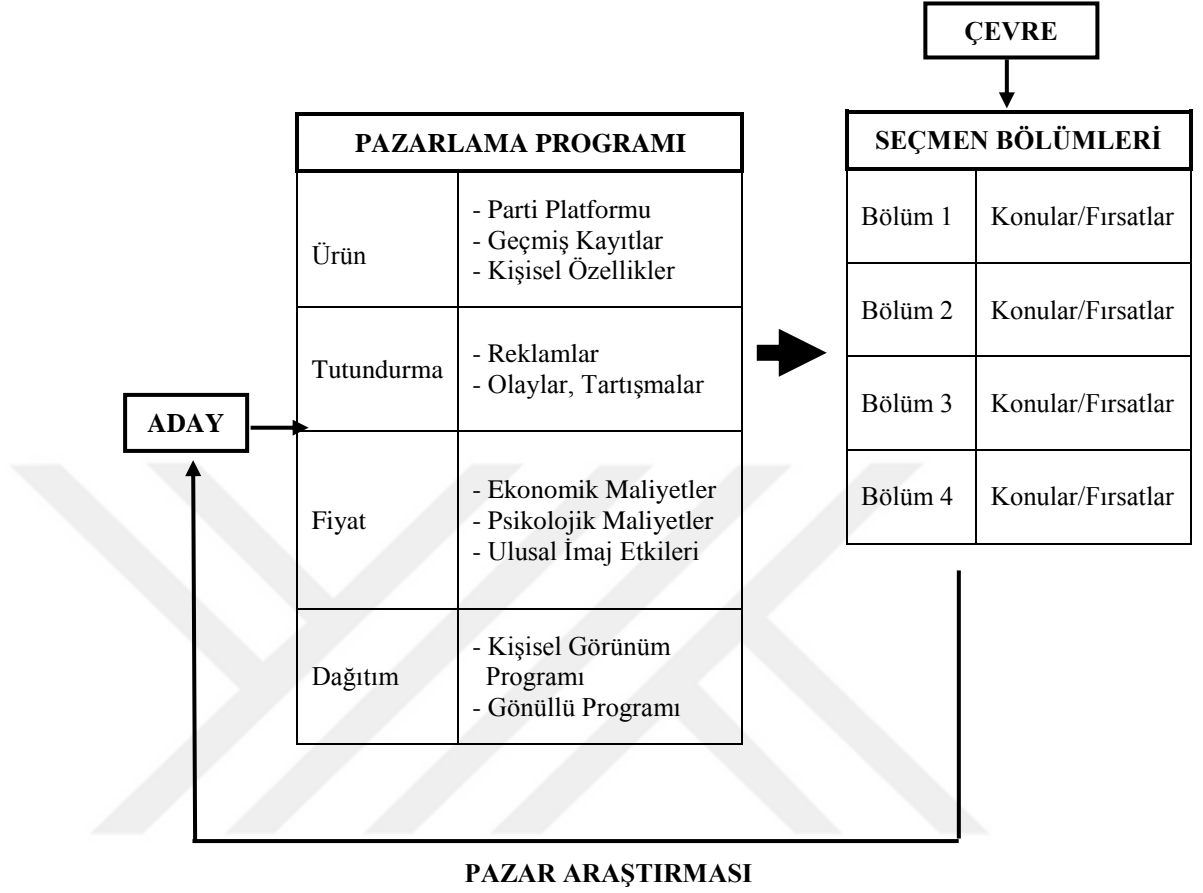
ÇEVRE

PAZARLAMA PROGRAMI

| Ürün | - Parti Platformu<br>- Geçmiş Kayıtlar<br>- Kişisel Özellikler |
|---|---|
| Tutundurma | - Reklamlar<br>- Olaylar, Tartışmalar |
| Fiyat | - Ekonomik Maliyetler<br>- Psikolojik Maliyetler<br>- Ulusal İmaj Etkileri |
| Dağıtım | - Kişisel Görünüm Programı<br>- Gönüllü Programı |

SEÇMEN BÖLÜMLERİ

| Bölüm 1 | Konular/Fırsatlar |
|---|---|
| Bölüm 2 | Konular/Fırsatlar |
| Bölüm 3 | Konular/Fırsatlar |
| Bölüm 4 | Konular/Fırsatlar |

ADAY

PAZAR ARAŞTIRMASI